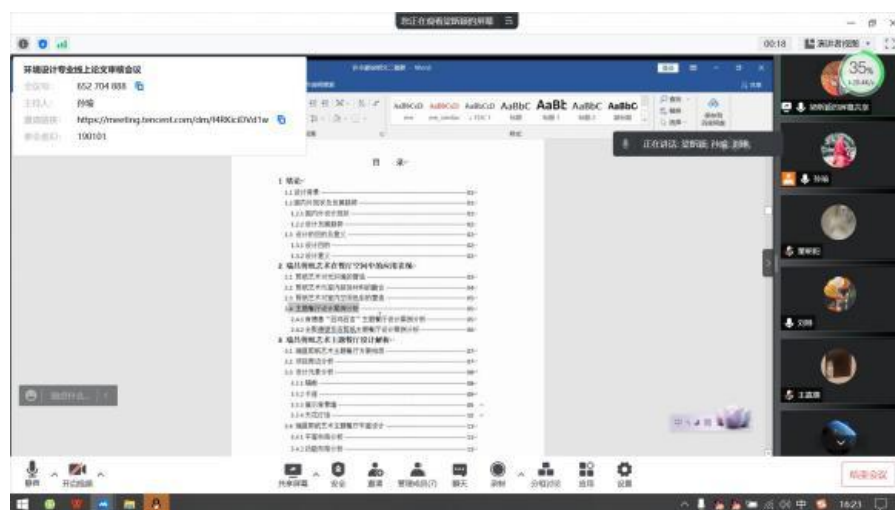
环境设计专业线上论文审核会议
会议号: 652 704 888
主持人: 孙瑜
邀请链接: https://meeting.tencent.com/dm/f4RKicl0Vd1w
参会密码: 190101

00:18

35%

正在讲话: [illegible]

目 录

1 绪论
2 临县剪纸艺术在餐厅空间中的应用表现
3 临县剪纸艺术主题餐厅设计解析

AaBbCcD AaBbCcD AaBbCcD AaBbC AaBt AaBbC AaBbC

孙瑜

静音
开启视频
共享屏幕
安全
邀请
管理成员
聊天
录制
分组讨论
应用
设置
结束会议

16:23